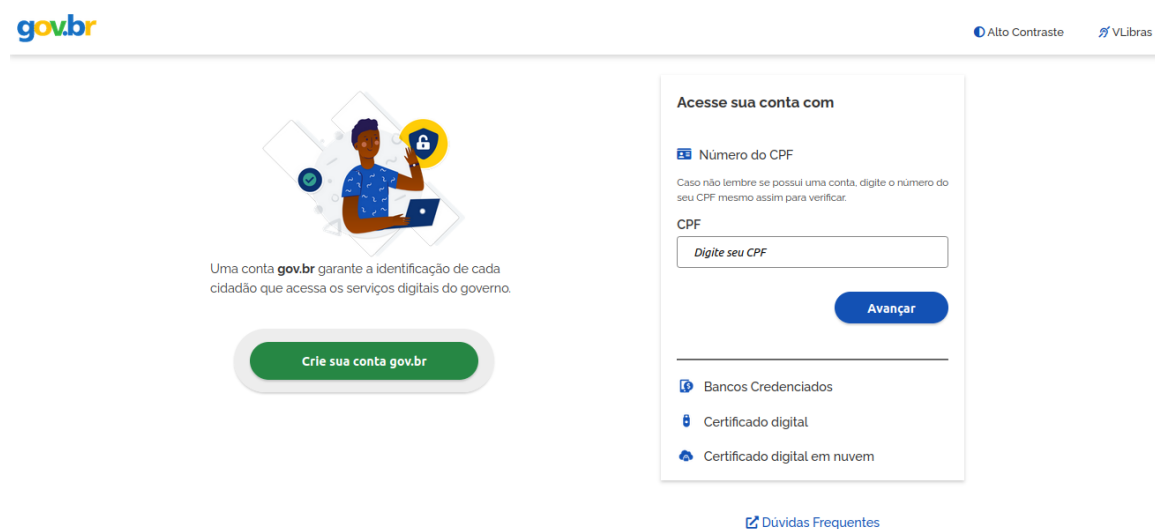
gov.br

Alto Contraste

VLibras

Uma conta **gov.br** garante a identificação de cada cidadão que acessa os serviços digitais do governo.

Crie sua conta gov.br

Acesse sua conta com

Número do CPF

Caso não lembre se possui uma conta, digite o número do seu CPF mesmo assim para verificar.

CPF

Digite seu CPF

Avançar

Bancos Credenciados

Certificado digital

Certificado digital em nuvem

Dúvidas Frequentes